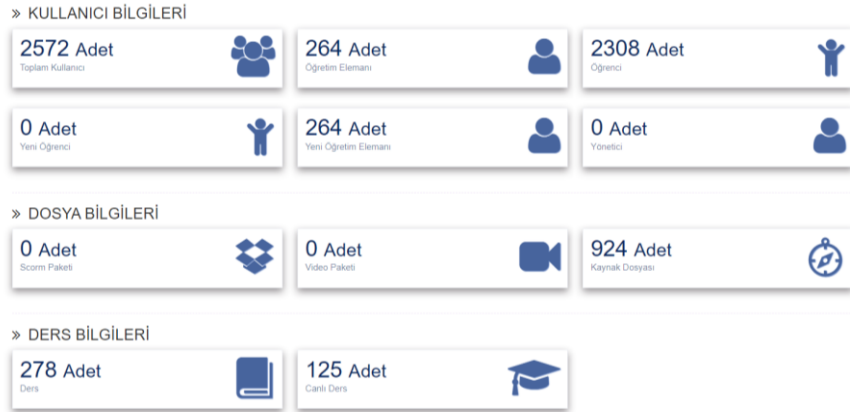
» KULLANICI BİLGİLERİ

2572 Adet
Toplam Kullanıcı

264 Adet
Öğretim Elemanı

2308 Adet
Öğrenci

0 Adet
Yeni Öğrenci

264 Adet
Yeni Öğretim Elemanı

0 Adet
Yönetici

» DOSYA BİLGİLERİ

0 Adet
Scorm Paketi

0 Adet
Video Paketi

924 Adet
Kaynak Dosyası

» DERS BİLGİLERİ

278 Adet
Ders

125 Adet
Canlı Ders